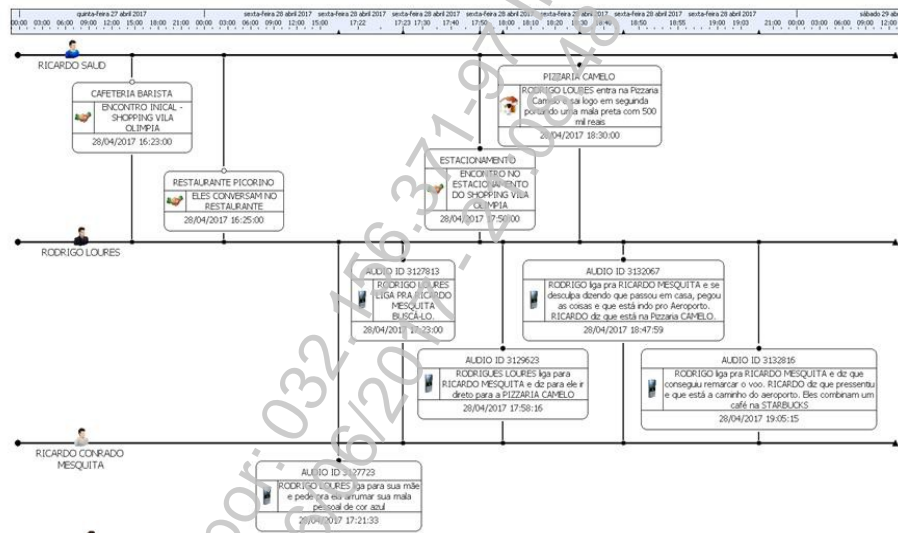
quinta-feira 27 abril 2017 | sexta-feira 28 abril 2017 | sexta-feira 28 abril 2017 | sexta-feira 28 abril 2017 | sexta-feira 28 abril 2017 | sexta-feira 28 abril 2017 | sexta-feira 28 abril 2017 | sábado 29 ab

00:00 03:00 06:00 09:00 12:00 15:00 18:00 21:00 00:00 03:00 06:00 09:00 12:00 15:00 17:22 17:23 17:30 17:40 17:50 18:00 18:10 18:20 18:30 18:40 18:50 18:55 19:00 19:03 21:00 00:00 03:00 06:00 09:00 12:00

RICARDO SAUD

CAFETERIA BARISTA
ENCONTRO INICAL - SHOPPING VILA OLIMPIA
28/04/2017 16:23:00

RESTAURANTE PICORINO
ELES CONVERSAM NO RESTAURANTE
28/04/2017 16:25:00

PIZZARIA CAMELO
RODRIGO LOURES entra na Pizzaria Camelo e sai logo em seguida portando uma mala preta com 500 mil reais
28/04/2017 18:30:00

ESTACIONAMENTO
ENCONTRO NO ESTACIONAMENTO DO SHOPPING VILA OLIMPIA
28/04/2017 17:50:00

RODRIGO LOURES

AUDIO ID 3127813
RODRIGO LOURES LIGA PRA RICARDO MESQUITA BUSCÁ-LO.
28/04/2017 17:23:00

AUDIO ID 3132067
RODRIGO liga pra RICARDO MESQUITA e se desculpa dizendo que passou em casa, pegou as coisas e que está indo pro Aeroporto. RICARDO diz que está na Pizzaria CAMELO.
28/04/2017 18:47:59

AUDIO ID 3129623
RODRIGUES LOURES liga para RICARDO MESQUITA e diz para ele ir direto para a PIZZARIA CAMELO
28/04/2017 17:58:16

AUDIO ID 3132816
RODRIGO liga pra RICARDO MESQUITA e diz que conseguiu remarcar o voo. RICARDO diz que pressentiu e que está a caminho do aeroporto. Eles combinam um café na STARBUCKS
28/04/2017 19:05:15

RICARDO CONRADO MESQUITA

AUDIO ID 3127723
RODRIGO LOURES liga para sua mãe e pede pra ela arrumar sua mala pessoal de cor azul
28/04/2017 17:21:33